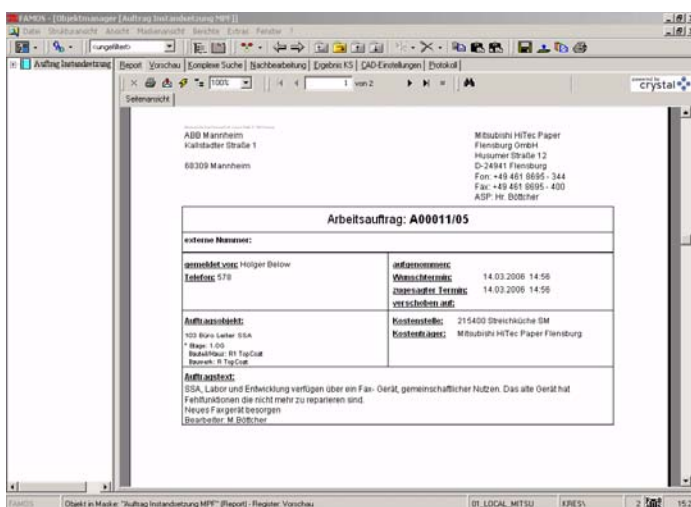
FAMOS - [Objektmanager [Auftrag Instandsetzung MPF]]

Datei Strukturansicht Ansicht Medienansicht Berichte Extras Fenster ?

(ungefiltert)

Auftrag Instandsetzung

Report Vorschau Komplexe Suche Nachbearbeitung Ergebnis KS CAD-Einstellungen Protokoll

100%

1 von 2

crystal

Seitenansicht

ABB Mannheim
Kallstadter Straße 1

68309 Mannheim

Mitsubishi HiTec Paper
Flensburg GmbH
Husumer Straße 12
D-24941 Flensburg
Fon: +49 461 8695 - 344
Fax: +49 461 8695 - 400
ASP: Hr. Böttcher

Arbeitsauftrag: A00011/05

externe Nummer:

gemeldet von: Holger Below
Telefon: 578

aufgenommen:
Wunschtermin: 14.03.2006 14:56
zugesagter Termin: 14.03.2006 14:56
verschoben auf:

Auftragsobjekt:
103 Büro Leiter SSA
Etage: 1.00
Bauteil/Haus: R1 TopCoat
Bauwerk: R TopCoat

Kostenstelle: 215400 Streichküche SM
Kostenträger: Mitsubishi HiTec Paper Flensburg

Auftragstext:
SSA, Labor und Entwicklung verfügen über ein Fax- Gerät, gemeinschaftlicher Nutzen. Das alte Gerät hat Fehlfunktionen die nicht mehr zu reparieren sind.
Neues Faxgerät besorgen
Bearbeiter: M.Böttcher

FAMOS Objekt in Maske: "Auftrag Instandsetzung MPF" (Report) - Register: Vorschau 01_LOCAL_MITSU KRES\ 2 15:2